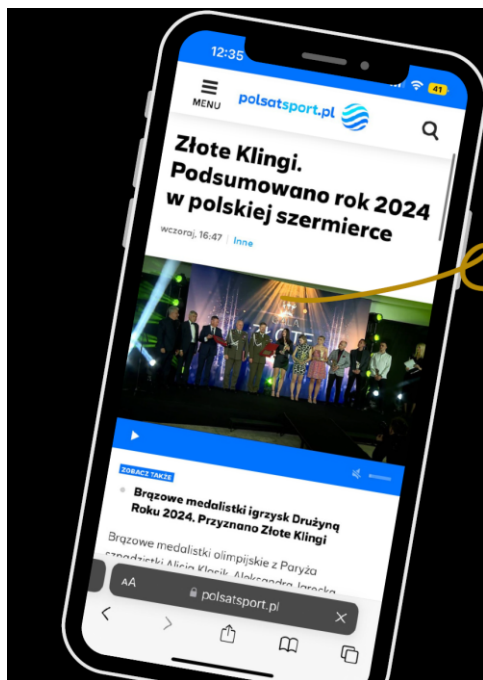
12:35

41

MENU

polsatsport.pl

Złote Klingi. Podsumowano rok 2024 w polskiej szermierce

wczoraj, 16:47 | Inne

ZOBACZ TAKŻE

Brązowe medalistki igrzysk Drużyną Roku 2024. Przyznano Złote Klingi

Brązowe medalistki olimpijskie z Paryża szpadzistki Alicja Klasik, Aleksandra Jarecka

AA

polsatsport.pl